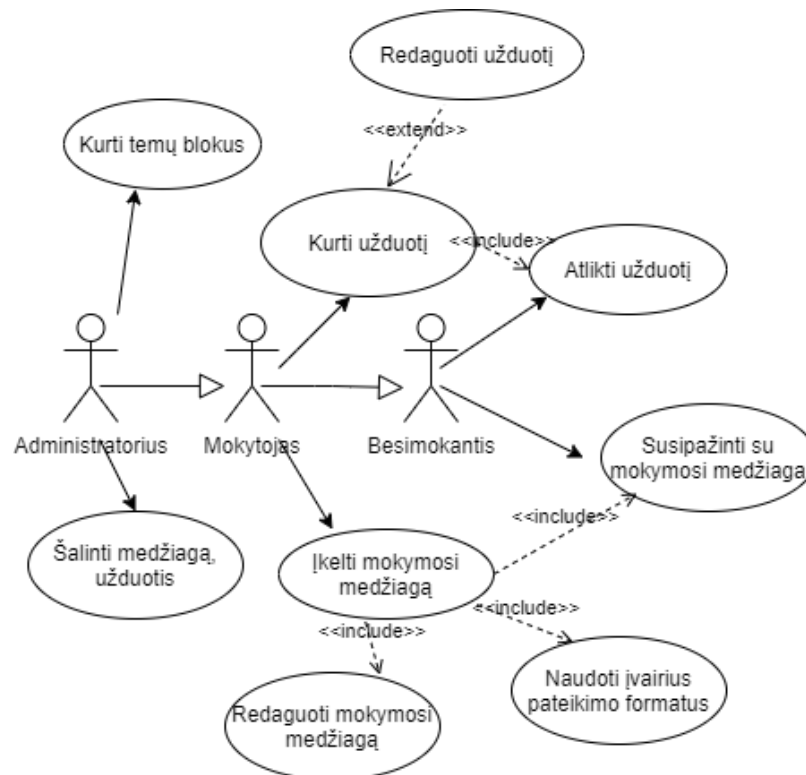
Redaguoti užduotį

<<extend>>

Kurti temų blokus

Kurti užduotį

<<include>>

Atlikti užduotį

Administratorius

Mokytojas

Besimokantis

Susipažinti su mokymosi medžiaga

<<include>>

Šalinti medžiagą, užduotis

Įkelti mokymosi medžiagą

<<include>>

<<include>>

Naudoti įvairius pateikimo formatus

Redaguoti mokymosi medžiagą